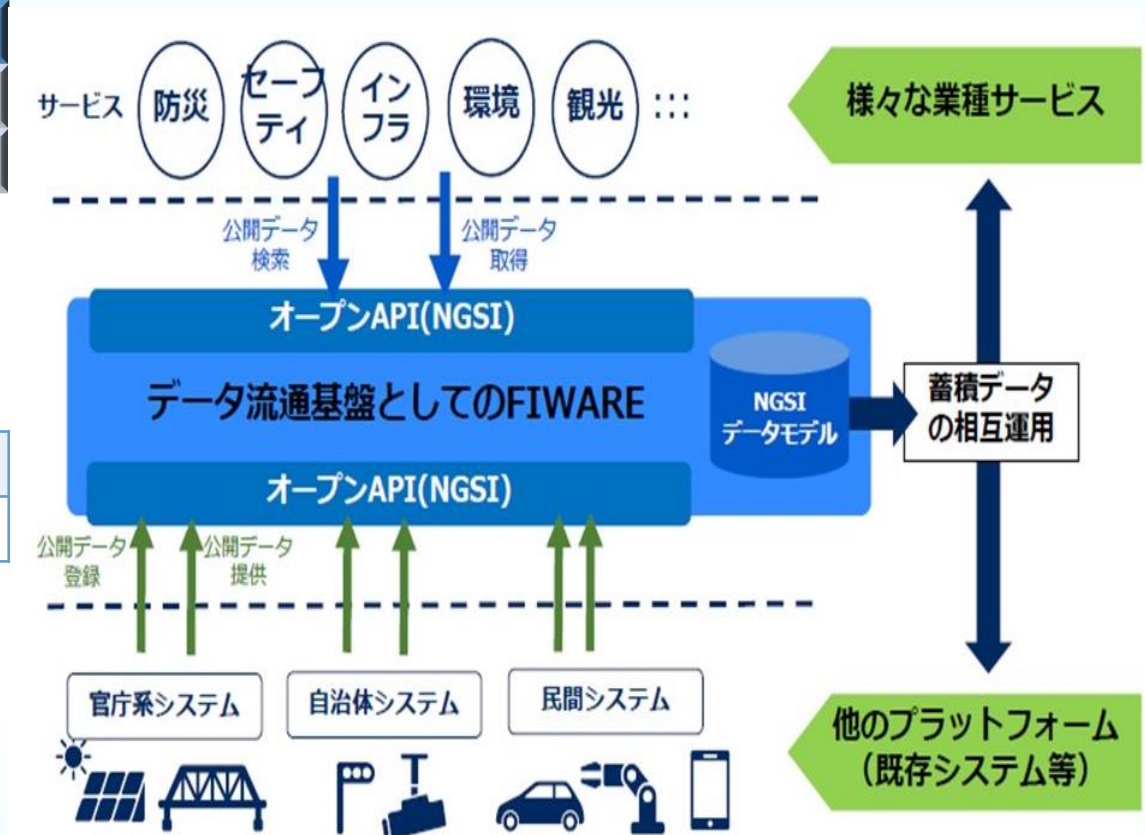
サービス
防災
セーフティ
インフラ
環境
観光
::::

様々な業種サービス

公開データ
検索

公開データ
取得

オープンAPI(NGSI)

データ流通基盤としてのFIWARE

NGSI
データモデル

蓄積データ
の相互運用

オープンAPI(NGSI)

公開データ
登録

公開データ
提供

官庁系システム
自治体システム
民間システム

他のプラットフォーム
(既存システム等)